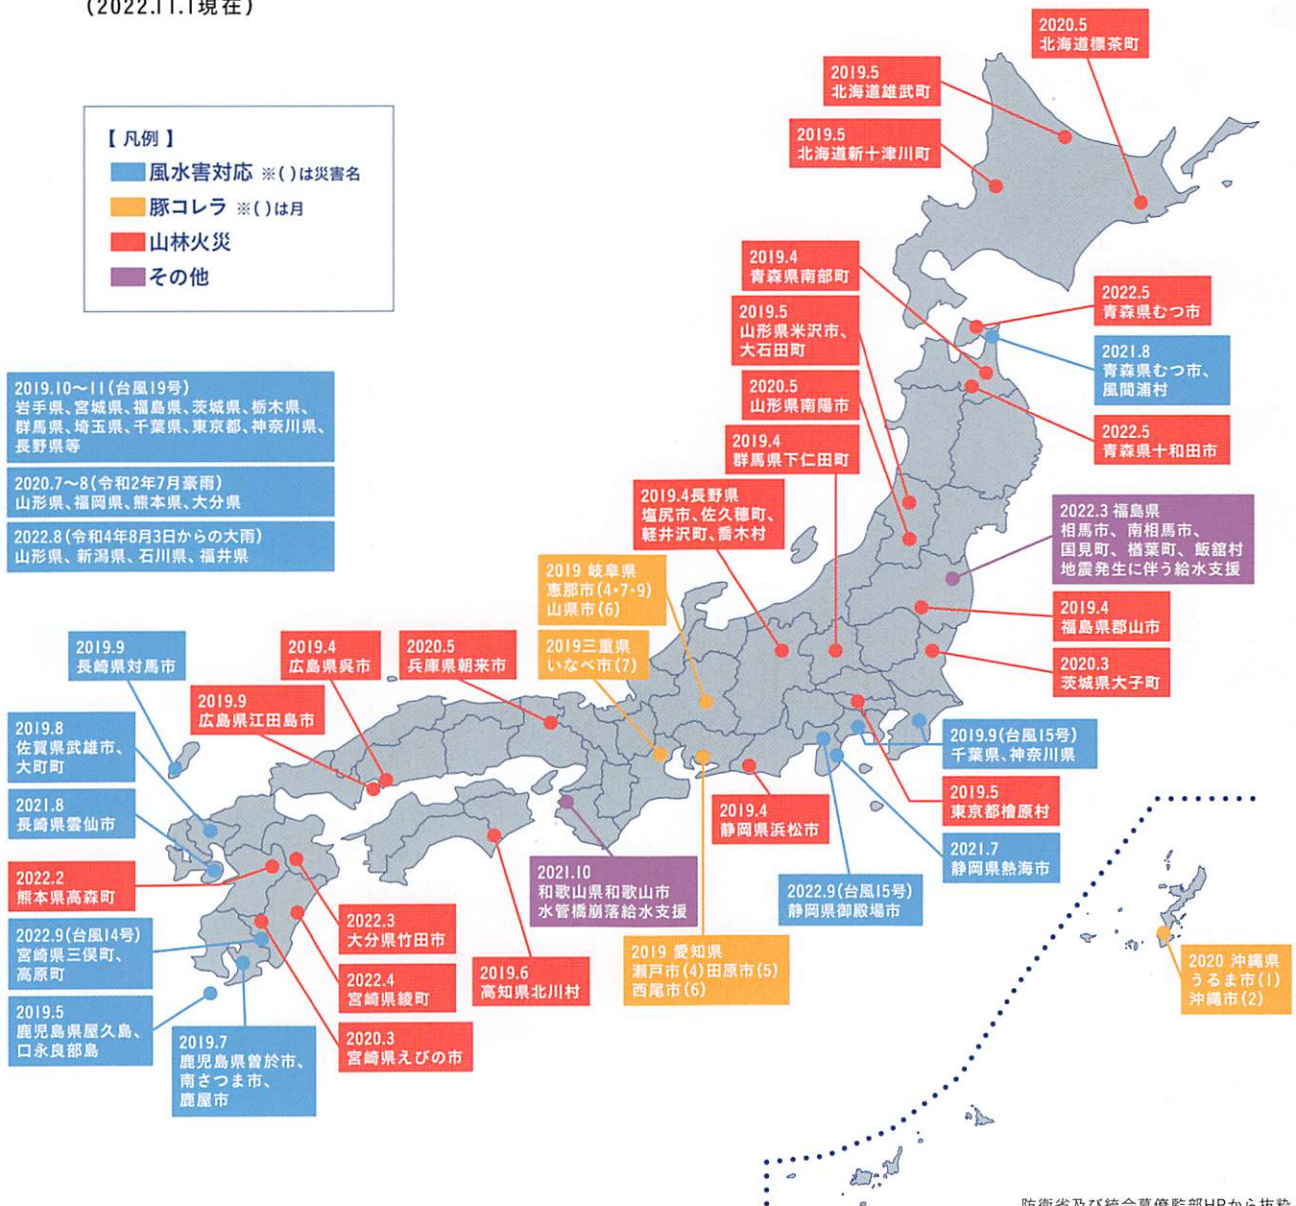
(2022.11.1現在)

【凡例】
風水害対応 ※( )は災害名
豚コレラ ※( )は月
山林火災
その他

2020.5
北海道標茶町

2019.5
北海道雄武町

2019.5
北海道新十津川町

2019.4
青森県南部町

2019.5
山形県米沢市、大石田町

2022.5
青森県むつ市

2021.8
青森県むつ市、風間浦村

2020.5
山形県南陽市

2022.5
青森県十和田市

2019.4
群馬県下仁田町

2019.4長野県
塩尻市、佐久穂町、軽井沢町、喬木村

2022.3 福島県
相馬市、南相馬市、国見町、楢葉町、飯舘村
地震発生に伴う給水支援

2019.10~11(台風19号)
岩手県、宮城県、福島県、茨城県、栃木県、群馬県、埼玉県、千葉県、東京都、神奈川県、長野県等

2020.7~8(令和2年7月豪雨)
山形県、福岡県、熊本県、大分県

2022.8(令和4年8月3日からの大雨)
山形県、新潟県、石川県、福井県

2019 岐阜県
恵那市(4・7・9)
山県市(6)

2019.4
福島県郡山市

2019三重県
いなべ市(7)

2020.3
茨城県大子町

2019.9
長崎県対馬市

2019.4
広島県呉市

2020.5
兵庫県朝来市

2019.9
広島県江田島市

2019.8
佐賀県武雄市、大町町

2019.9(台風15号)
千葉県、神奈川県

2019.5
東京都檜原村

2019.4
静岡県浜松市

2021.8
長崎県雲仙市

2021.7
静岡県熱海市

2022.2
熊本県高森町

2021.10
和歌山県和歌山市
水管橋崩落給水支援

2022.9(台風15号)
静岡県御殿場市

2022.3
大分県竹田市

2022.9(台風14号)
宮崎県三俣町、高原町

2019 愛知県
瀬戸市(4)田原市(5)
西尾市(6)

2020 沖縄県
うるま市(1)
沖縄市(2)

2022.4
宮崎県綾町

2019.6
高知県北川村

2019.5
鹿児島県屋久島、口永良部島

2020.3
宮崎県えびの市

2019.7
鹿児島県曽於市、南さつま市、鹿屋市

防衛省及び統合幕僚監部HPから抜粋